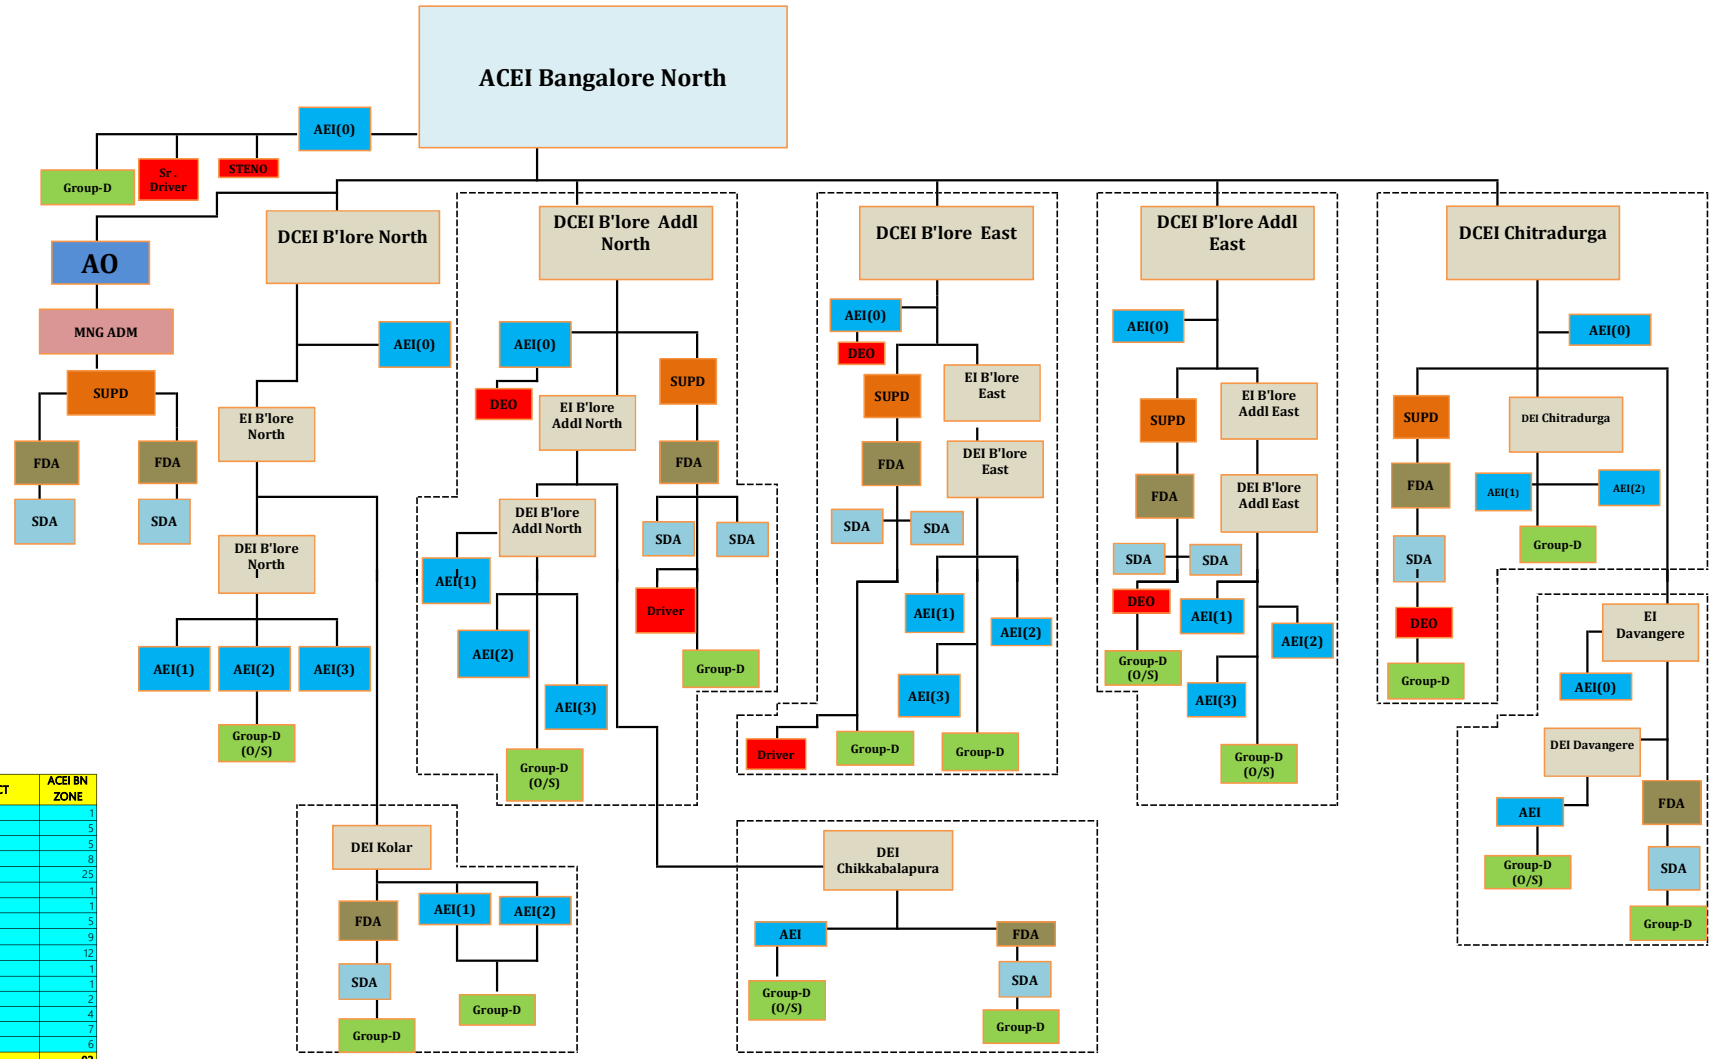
ACEI Bangalore North

AEI(0)

Group-D

Sr. Driver

STENO

AO

MNG ADM

SUPD

FDA

FDA

SDA

SDA

DCEI B'lore North

AEI(0)

EI B'lore North

DEI B'lore North

AEI(1)

AEI(2)

AEI(3)

Group-D (O/S)

DCEI B'lore Addl North

AEI(0)

DEO

EI B'lore Addl North

SUPD

FDA

SDA

SDA

DEI B'lore Addl North

AEI(1)

AEI(2)

AEI(3)

Driver

Group-D

Group-D (O/S)

DEI Kolar

FDA

AEI(1)

AEI(2)

SDA

Group-D

Group-D

DCEI B'lore East

AEI(0)

DEO

SUPD

EI B'lore East

FDA

DEI B'lore East

SDA

SDA

AEI(1)

AEI(2)

AEI(3)

Driver

Group-D

Group-D

DEI Chikkabalapura

AEI

FDA

SDA

Group-D (O/S)

Group-D

DCEI B'lore Addl East

AEI(0)

SUPD

EI B'lore Addl East

FDA

DEI B'lore Addl East

SDA

SDA

DEO

AEI(1)

AEI(2)

Group-D (O/S)

AEI(3)

Group-D (O/S)

DCEI Chitradurga

AEI(0)

SUPD

DEI Chitradurga

FDA

AEI(1)

AEI(2)

Group-D

SDA

DEO

Group-D

EI Davangere

AEI(0)

DEI Davangere

AEI

FDA

Group-D (O/S)

SDA

Group-D

| CT | ACEI BN ZONE |
|---|---|
| | 1 |
| | 5 |
| | 5 |
| | 8 |
| | 25 |
| | 1 |
| | 1 |
| | 5 |
| | 9 |
| | 12 |
| | 1 |
| | 1 |
| | 2 |
| | 4 |
| | 7 |
| | 6 |
| | 92 |